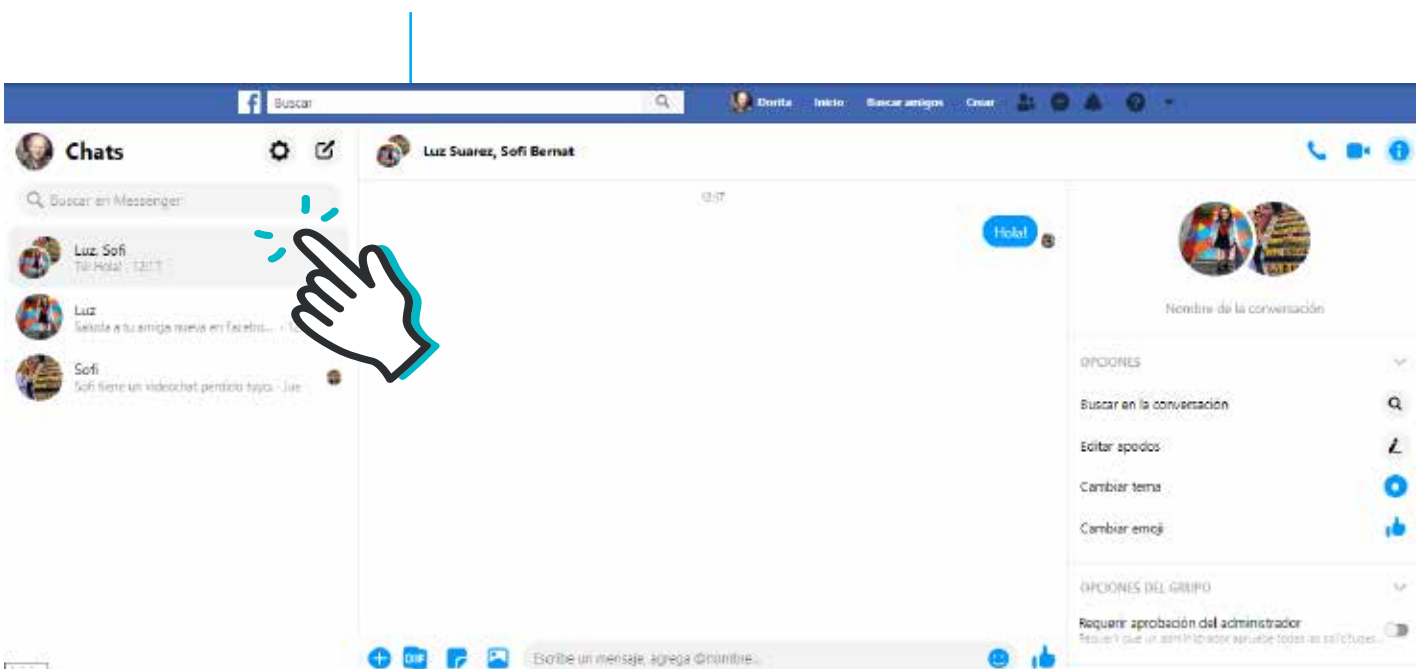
Buscar

Dorita Inicio Buscar amigos Crear

Chats

Buscar en Messenger

Luz, Sofi
Tú: Hola! · 12:17

Luz
Saluda a tu amiga nueva en Facebo... · 12

Sofi
Sofi tiene un videochat perdido tuyo. · Jue

Luz Suarez, Sofi Bernat

12:17

Hola!

Nombre de la conversación

OPCIONES

Buscar en la conversación

Editar apodos

Cambiar tema

Cambiar emoji

OPCIONES DEL GRUPO

Requerir aprobación del administrador
Requerir que un administrador apruebe todas las solicitudes...

GIF

Escribe un mensaje, agrega @nombre...